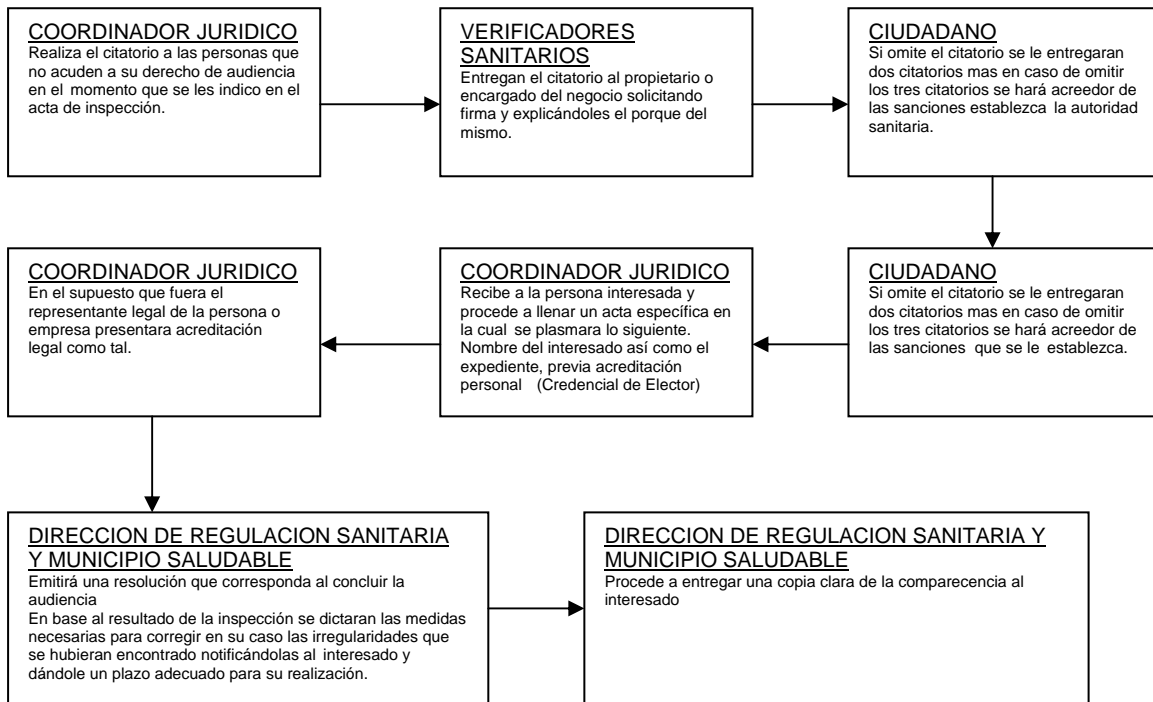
COORDINADOR JURIDICO
Realiza el citatorio a las personas que no acuden a su derecho de audiencia en el momento que se les indico en el acta de inspección.

VERIFICADORES SANITARIOS
Entregan el citatorio al propietario o encargado del negocio solicitando firma y explicándoles el porque del mismo.

CIUDADANO
Si omite el citatorio se le entregaran dos citatorios mas en caso de omitir los tres citatorios se hará acreedor de las sanciones establezca la autoridad sanitaria.

CIUDADANO
Si omite el citatorio se le entregaran dos citatorios mas en caso de omitir los tres citatorios se hará acreedor de las sanciones que se le establezca.

COORDINADOR JURIDICO
Recibe a la persona interesada y procede a llenar un acta específica en la cual se plasmara lo siguiente. Nombre del interesado así como el expediente, previa acreditación personal (Credencial de Elector)

COORDINADOR JURIDICO
En el supuesto que fuera el representante legal de la persona o empresa presentara acreditación legal como tal.

DIRECCION DE REGULACION SANITARIA Y MUNICIPIO SALUDABLE
Emitirá una resolución que corresponda al concluir la audiencia
En base al resultado de la inspección se dictaran las medidas necesarias para corregir en su caso las irregularidades que se hubieran encontrado notificándolas al interesado y dándole un plazo adecuado para su realización.

DIRECCION DE REGULACION SANITARIA Y MUNICIPIO SALUDABLE
Procede a entregar una copia clara de la comparecencia al interesado